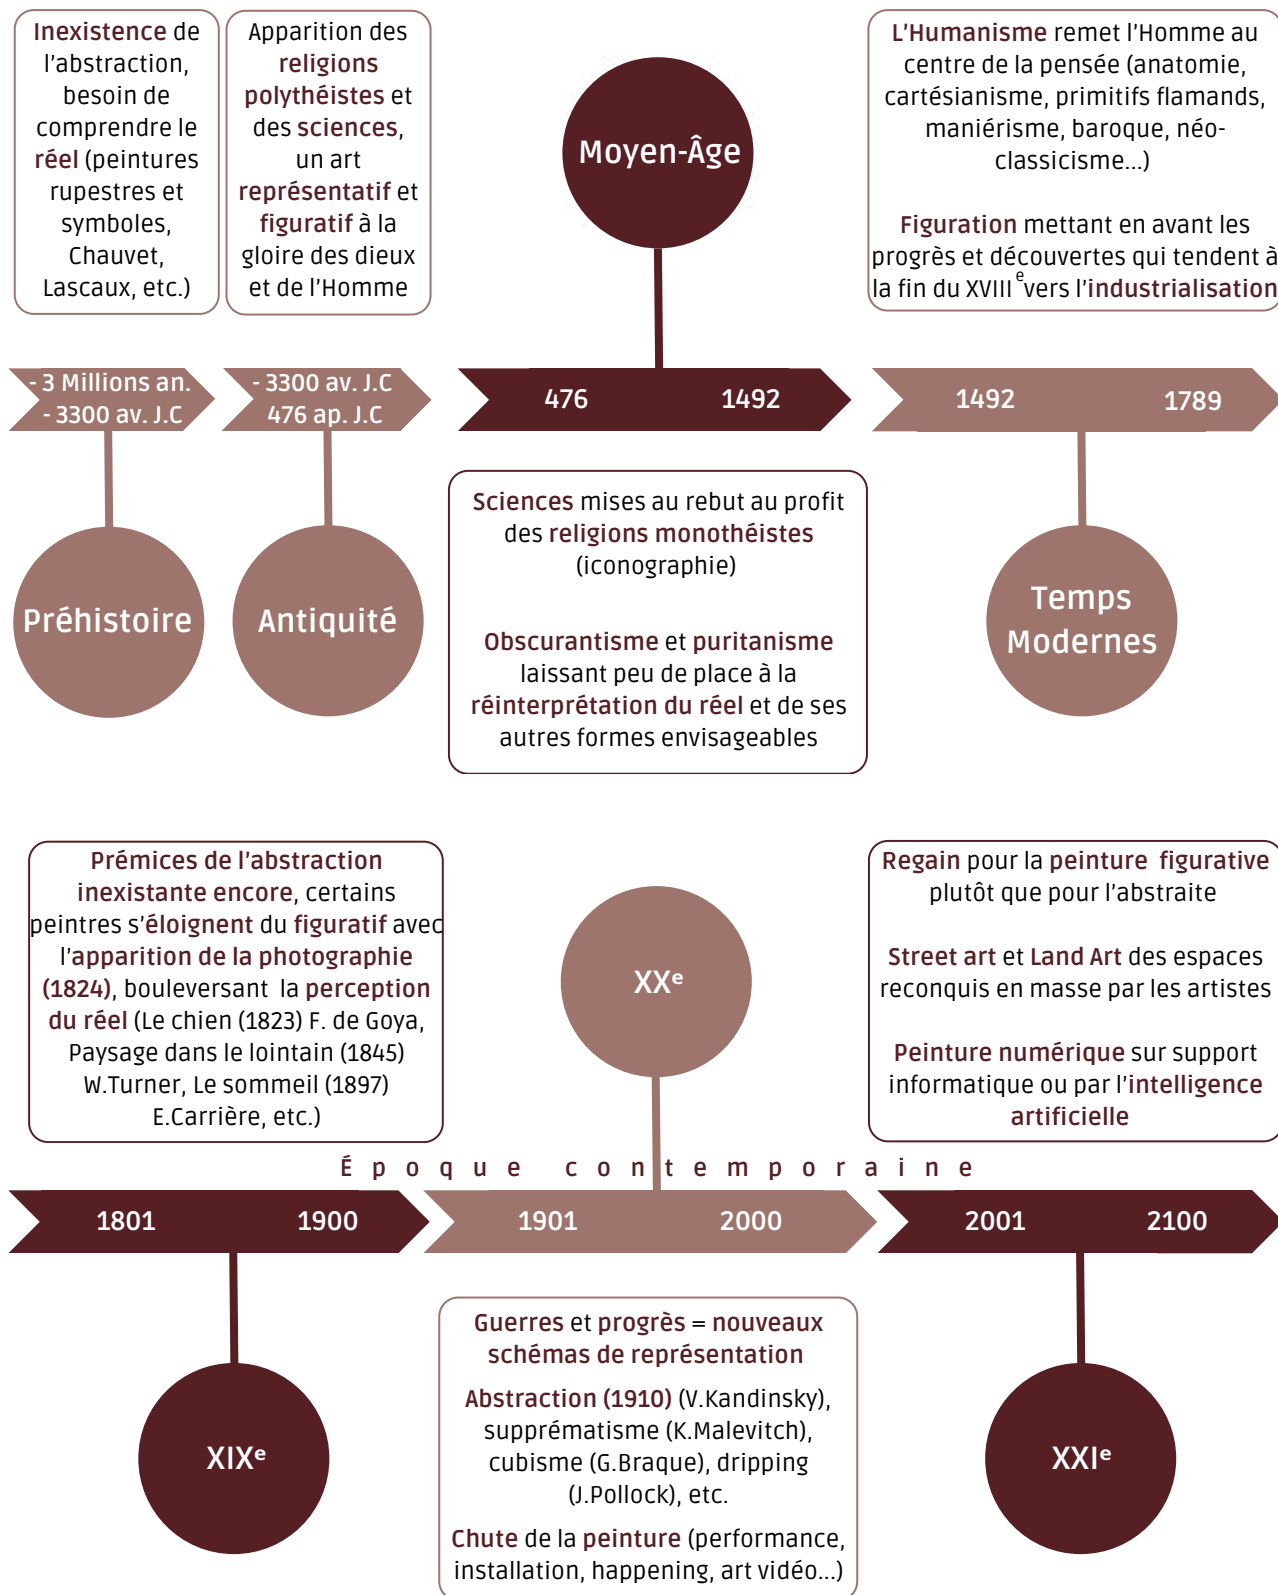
Inexistence de l'abstraction, besoin de comprendre le réel (peintures rupestres et symboles, Chauvet, Lascaux, etc.)

Apparition des religions polythéistes et des sciences, un art représentatif et figuratif à la gloire des dieux et de l'Homme

Moyen-Âge

L'Humanisme remet l'Homme au centre de la pensée (anatomie, cartésianisme, primitifs flamands, maniérisme, baroque, néo-classicisme...)

Figuration mettant en avant les progrès et découvertes qui tendent à la fin du XVIII$^{e}$ vers l'industrialisation

- 3 Millions an. - 3300 av. J.C

- 3300 av. J.C 476 ap. J.C

476 1492

1492 1789

Sciences mises au rebut au profit des religions monothéistes (iconographie)

Obscurantisme et puritanisme laissant peu de place à la réinterprétation du réel et de ses autres formes envisageables

Préhistoire

Antiquité

Temps Modernes

Prémices de l'abstraction inexistante encore, certains peintres s'éloignent du figuratif avec l'apparition de la photographie (1824), bouleversant la perception du réel (Le chien (1823) F. de Goya, Paysage dans le lointain (1845) W.Turner, Le sommeil (1897) E.Carrière, etc.)

XX$^{e}$

Regain pour la peinture figurative plutôt que pour l'abstraite

Street art et Land Art des espaces reconquis en masse par les artistes

Peinture numérique sur support informatique ou par l'intelligence artificielle

Époque contemporaine

1801 1900

1901 2000

2001 2100

Guerres et progrès = nouveaux schémas de représentation

Abstraction (1910) (V.Kandinsky), supprématisme (K.Malevitch), cubisme (G.Braque), dripping (J.Pollock), etc.

Chute de la peinture (performance, installation, happening, art vidéo...)

XIX$^{e}$

XXI$^{e}$